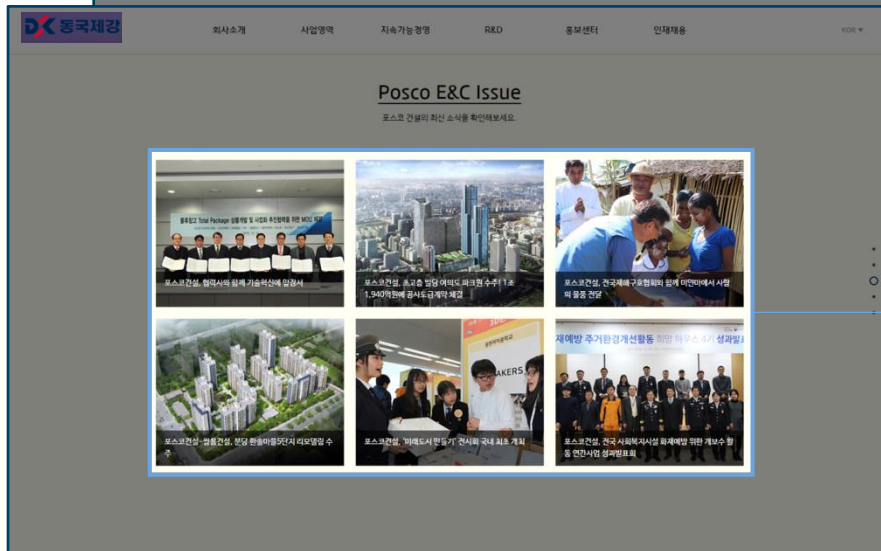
DK 동국제강

회사소개 사업영역 지속가능경영 R&D 홍보센터 인재채용 KOR ▾

Posco E&C Issue

포스코건설의 최신 소식을 확인해보세요.

포스코건설, 협력사와 함께 기술혁신에 앞장서

포스코건설, 초고층 빌딩 여의도 파크원 수주! 1조 1,940억원에 공사도급계약 체결

포스코건설, 전국재해구호협회와 함께 미얀마에서 사랑의 물품 전달

포스코건설-쌍용건설, 분당 한솔마을5단지 리모델링 수주

포스코건설, '미래도시 만들기' 전시회 국내 최초 개최

포스코건설, 전국 사회복지시설 화재예방 위한 개보수 활동 연간사업 성과발표회

재예방 주거환경개선활동 희망 하우스 4기 성과발표

MAKERS